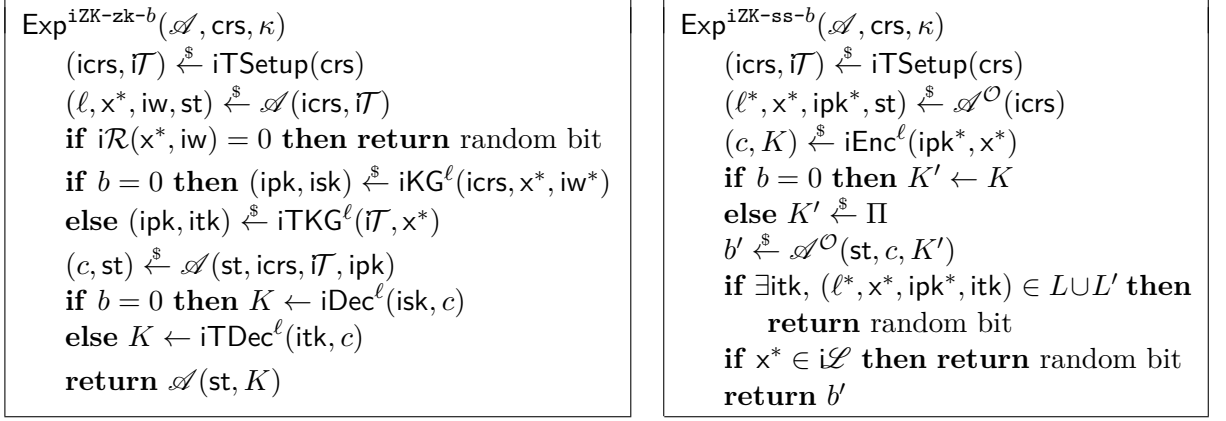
$\mathsf{Exp}^{\mathtt{iZK\text{-}zk\text{-}}b}(\mathscr{A}, \mathsf{crs}, \kappa)$
$(\mathsf{icrs}, \mathsf{i}\mathcal{T}) \xleftarrow{\$} \mathsf{iTSetup}(\mathsf{crs})$
$(\ell, \mathsf{x}^*, \mathsf{iw}, \mathsf{st}) \xleftarrow{\$} \mathscr{A}(\mathsf{icrs}, \mathsf{i}\mathcal{T})$
**if** $\mathsf{i}\mathcal{R}(\mathsf{x}^*, \mathsf{iw}) = 0$ **then return** random bit
**if** $b = 0$ **then** $(\mathsf{ipk}, \mathsf{isk}) \xleftarrow{\$} \mathsf{iKG}^{\ell}(\mathsf{icrs}, \mathsf{x}^*, \mathsf{iw}^*)$
**else** $(\mathsf{ipk}, \mathsf{itk}) \xleftarrow{\$} \mathsf{iTKG}^{\ell}(\mathsf{i}\mathcal{T}, \mathsf{x}^*)$
$(c, \mathsf{st}) \xleftarrow{\$} \mathscr{A}(\mathsf{st}, \mathsf{icrs}, \mathsf{i}\mathcal{T}, \mathsf{ipk})$
**if** $b = 0$ **then** $K \leftarrow \mathsf{iDec}^{\ell}(\mathsf{isk}, c)$
**else** $K \leftarrow \mathsf{iTDec}^{\ell}(\mathsf{itk}, c)$
**return** $\mathscr{A}(\mathsf{st}, K)$

$\mathsf{Exp}^{\mathtt{iZK\text{-}ss\text{-}}b}(\mathscr{A}, \mathsf{crs}, \kappa)$
$(\mathsf{icrs}, \mathsf{i}\mathcal{T}) \xleftarrow{\$} \mathsf{iTSetup}(\mathsf{crs})$
$(\ell^*, \mathsf{x}^*, \mathsf{ipk}^*, \mathsf{st}) \xleftarrow{\$} \mathscr{A}^{\mathcal{O}}(\mathsf{icrs})$
$(c, K) \xleftarrow{\$} \mathsf{iEnc}^{\ell}(\mathsf{ipk}^*, \mathsf{x}^*)$
**if** $b = 0$ **then** $K' \leftarrow K$
**else** $K' \xleftarrow{\$} \Pi$
$b' \xleftarrow{\$} \mathscr{A}^{\mathcal{O}}(\mathsf{st}, c, K')$
**if** $\exists \mathsf{itk}, (\ell^*, \mathsf{x}^*, \mathsf{ipk}^*, \mathsf{itk}) \in L \cup L'$ **then**
**return** random bit
**if** $\mathsf{x}^* \in \mathsf{i}\mathscr{L}$ **then return** random bit
**return** $b'$